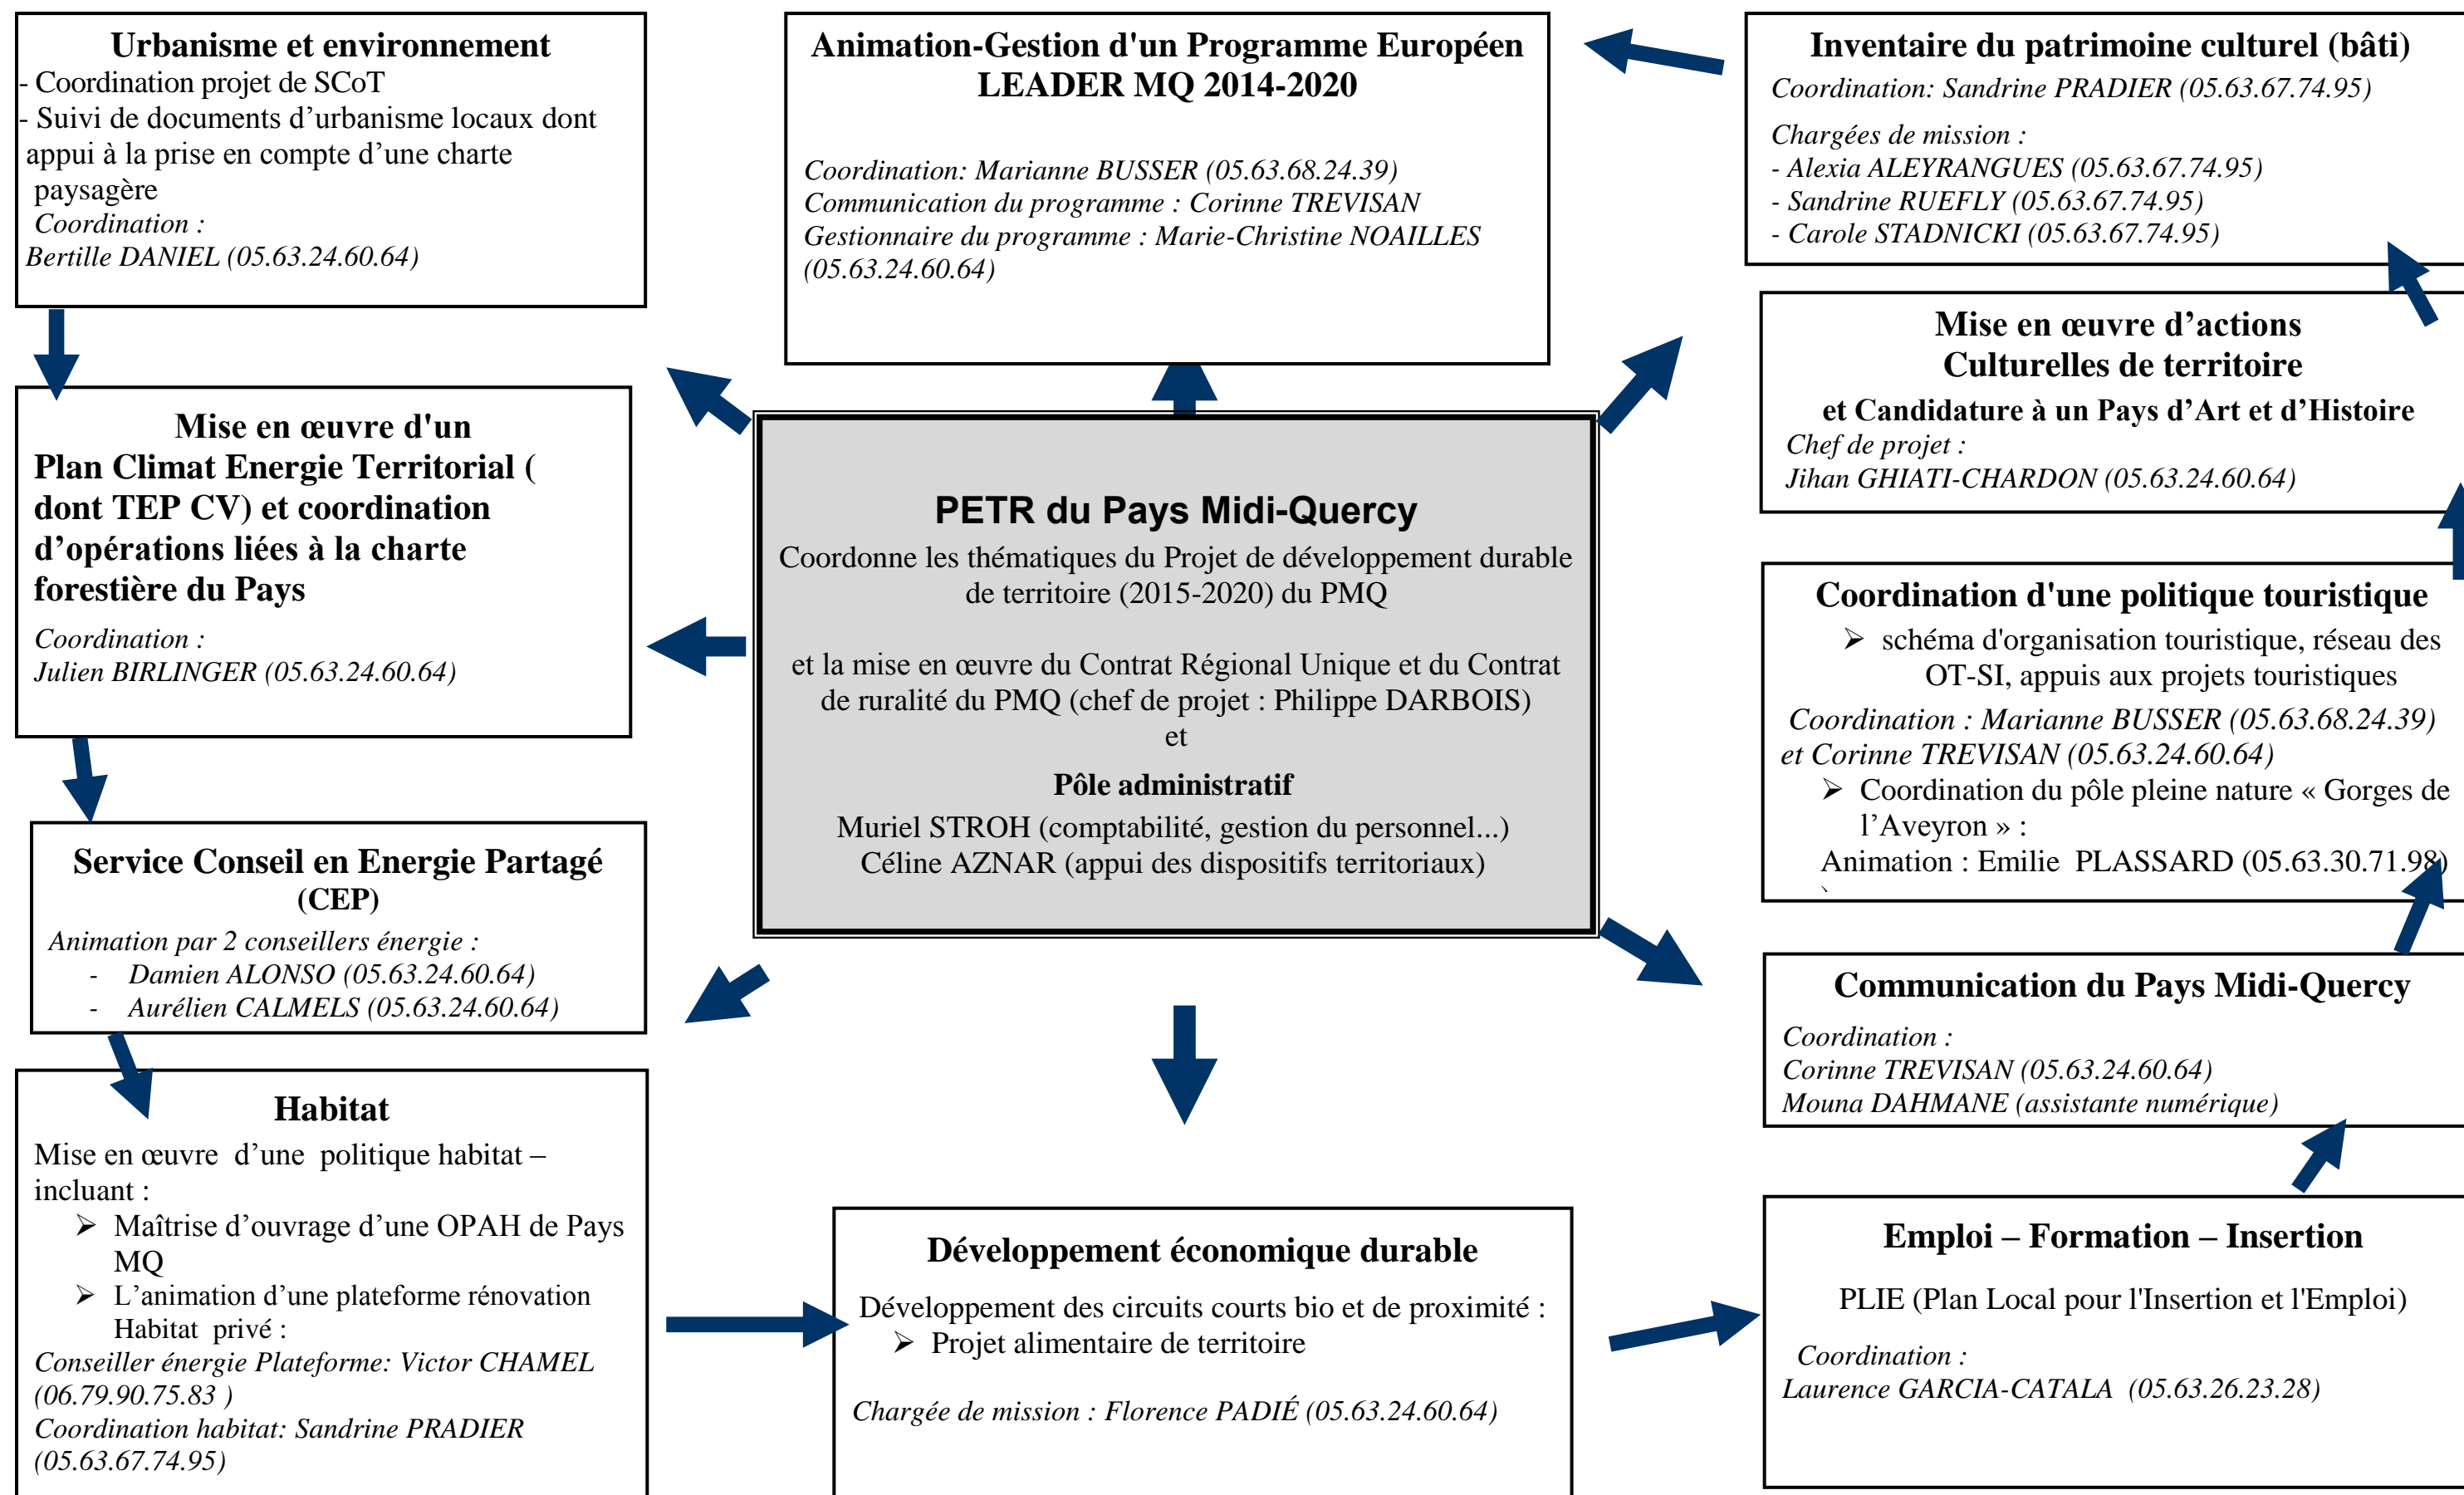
Urbanisme et environnement
- Coordination projet de SCoT
- Suivi de documents d'urbanisme locaux dont appui à la prise en compte d'une charte paysagère
Coordination :
Bertille DANIEL (05.63.24.60.64)

Animation-Gestion d'un Programme Européen LEADER MQ 2014-2020

Coordination: Marianne BUSSER (05.63.68.24.39)
Communication du programme : Corinne TREVISAN
Gestionnaire du programme : Marie-Christine NOAILLES (05.63.24.60.64)

Inventaire du patrimoine culturel (bâti)
Coordination: Sandrine PRADIER (05.63.67.74.95)
Chargées de mission :
- Alexia ALEYRANGUES (05.63.67.74.95)
- Sandrine RUEFLY (05.63.67.74.95)
- Carole STADNICKI (05.63.67.74.95)

Mise en œuvre d'un Plan Climat Energie Territorial ( dont TEP CV) et coordination d'opérations liées à la charte forestière du Pays
Coordination :
Julien BIRLINGER (05.63.24.60.64)

PETR du Pays Midi-Quercy
Coordonne les thématiques du Projet de développement durable de territoire (2015-2020) du PMQ

et la mise en œuvre du Contrat Régional Unique et du Contrat de ruralité du PMQ (chef de projet : Philippe DARBOIS)
et
Pôle administratif
Muriel STROH (comptabilité, gestion du personnel...)
Céline AZNAR (appui des dispositifs territoriaux)

Mise en œuvre d'actions Culturelles de territoire
et Candidature à un Pays d'Art et d'Histoire
Chef de projet :
Jihan GHIATI-CHARDON (05.63.24.60.64)

Coordination d'une politique touristique
➢ schéma d'organisation touristique, réseau des OT-SI, appuis aux projets touristiques
Coordination : Marianne BUSSER (05.63.68.24.39) et Corinne TREVISAN (05.63.24.60.64)
➢ Coordination du pôle pleine nature « Gorges de l'Aveyron » :
Animation : Emilie PLASSARD (05.63.30.71.98)

Service Conseil en Energie Partagé (CEP)
Animation par 2 conseillers énergie :
- Damien ALONSO (05.63.24.60.64)
- Aurélien CALMELS (05.63.24.60.64)

Communication du Pays Midi-Quercy
Coordination :
Corinne TREVISAN (05.63.24.60.64)
Mouna DAHMANE (assistante numérique)

Habitat
Mise en œuvre d'une politique habitat – incluant :
➢ Maîtrise d'ouvrage d'une OPAH de Pays MQ
➢ L'animation d'une plateforme rénovation Habitat privé :
Conseiller énergie Plateforme: Victor CHAMEL (06.79.90.75.83 )
Coordination habitat: Sandrine PRADIER (05.63.67.74.95)

Développement économique durable
Développement des circuits courts bio et de proximité :
➢ Projet alimentaire de territoire
Chargée de mission : Florence PADIÉ (05.63.24.60.64)

Emploi – Formation – Insertion
PLIE (Plan Local pour l'Insertion et l'Emploi)
Coordination :
Laurence GARCIA-CATALA (05.63.26.23.28)